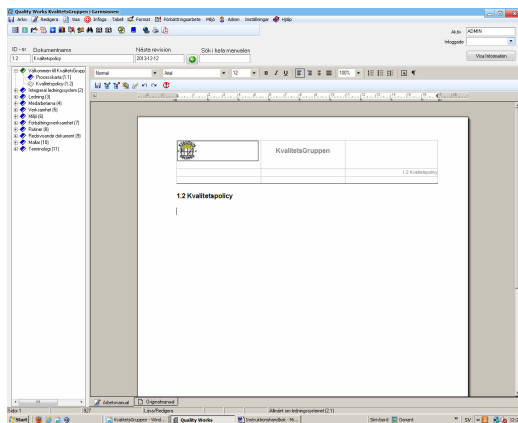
Quality Works KvalitetsGruppen i Garnisonen

Arkiv Redigera Visa Infoga Tabell Format Förbättringsarbete Hjälp Admin Inställningar Hjälp

Aktiv ADMIN
Inloggade

ID - nr Dokumentnamn Nästa revision Sök i hela manualen
1.2 Kvalitetspolicy 2013-12-12

Visa förteckning

Välkommen till KvalitetsGrupp
Processkarta (1.1)
Kvalitetspolicy (1.2)
Integrerat ledningssystem (2)
Ledning (3)
Medarbetarna (4)
Verksamhet (5)
Miljö (6)
Förbättringsverksamhet (7)
Rutiner (8)
Redovisande dokument (9)
Mallar (10)
Terminologi (11)

Normal Arial 12 B I U 100%

KvalitetsGruppen

1.2 Kvalitetspolicy

1.2 Kvalitetspolicy

Arbetsmanual Originalmanual

Sida 1 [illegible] Läsa/Redigera Allmänt om ledningssystemet (2.1)

Start KvalitetsGruppen - Word... Quality Works Instruktionshandbok - Mi... Skrivbord Domänt SV